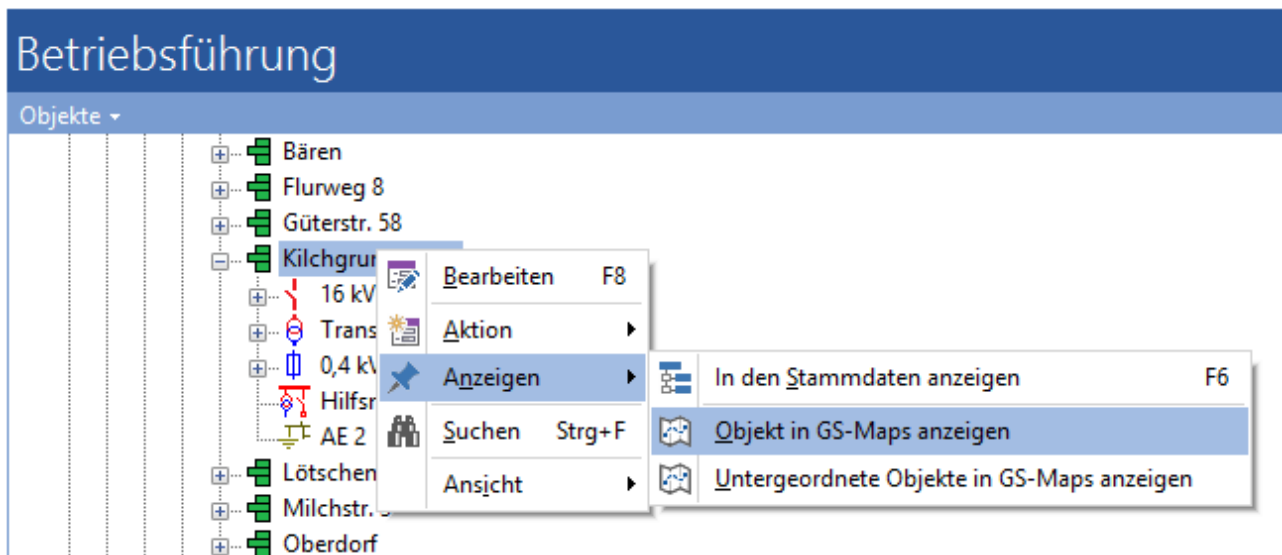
Betriebsführung

Objekte

Bären

Flurweg 8

Güterstr. 58

Kilchgrun

16 kV

Trans

0,4 kV

Hilfsr

AE 2

Lötschen

Milchstr. 5

Oberdorf

Bearbeiten F8

Aktion

Anzeigen

Suchen Strg+F

Ansicht

In den Stammdaten anzeigen F6

Objekt in GS-Maps anzeigen

Untergeordnete Objekte in GS-Maps anzeigen